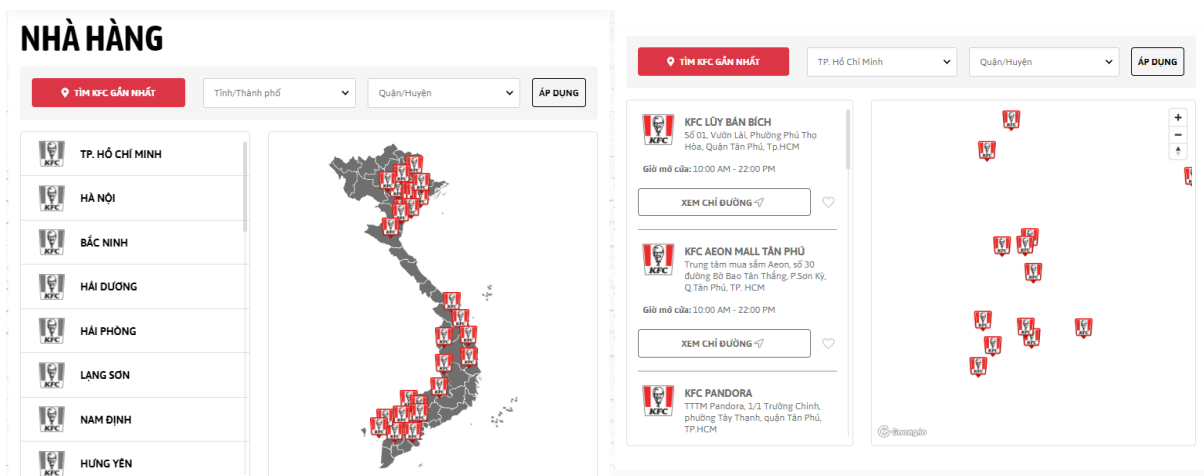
NHÀ HÀNG

TÌM KFC GẦN NHẤT

Tỉnh/Thành phố

Quận/Huyện

ÁP DỤNG

KFC TP. HỒ CHÍ MINH

KFC HÀ NỘI

KFC BẮC NINH

KFC HẢI DƯƠNG

KFC HẢI PHÒNG

KFC LẠNG SƠN

KFC NAM ĐỊNH

KFC HƯNG YÊN

TÌM KFC GẦN NHẤT

TP. Hồ Chí Minh

Quận/Huyện

ÁP DỤNG

KFC KFC LŨY BÁN BÍCH
Số 01, Vườn Lài, Phường Phú Thọ Hòa, Quận Tân Phú, Tp.HCM
Giờ mở cửa: 10:00 AM - 22:00 PM
XEM CHỈ ĐƯỜNG

KFC KFC AEON MALL TÂN PHÚ
Trung tâm mua sắm Aeon, số 30 đường Bờ Bao Tân Thắng, P.Sơn Kỳ, Q.Tân Phú, TP. HCM
Giờ mở cửa: 10:00 AM - 22:00 PM
XEM CHỈ ĐƯỜNG

KFC KFC PANDORA
TTTM Pandora, 1/1 Trường Chinh, phường Tây Thạnh, quận Tân Phú, TP.HCM

+
−

Goong.io